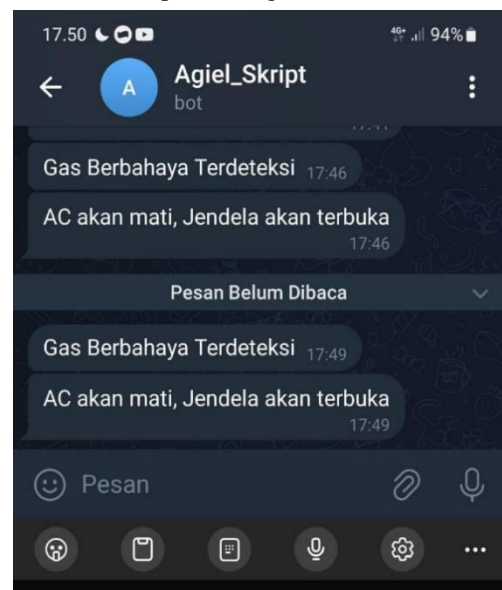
17.50
4G+ 94%
Agiel_Skript
bot
A
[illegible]
Gas Berbahaya Terdeteksi 17:46
AC akan mati, Jendela akan terbuka 17:46
Pesan Belum Dibaca
Gas Berbahaya Terdeteksi 17:49
AC akan mati, Jendela akan terbuka 17:49
Pesan